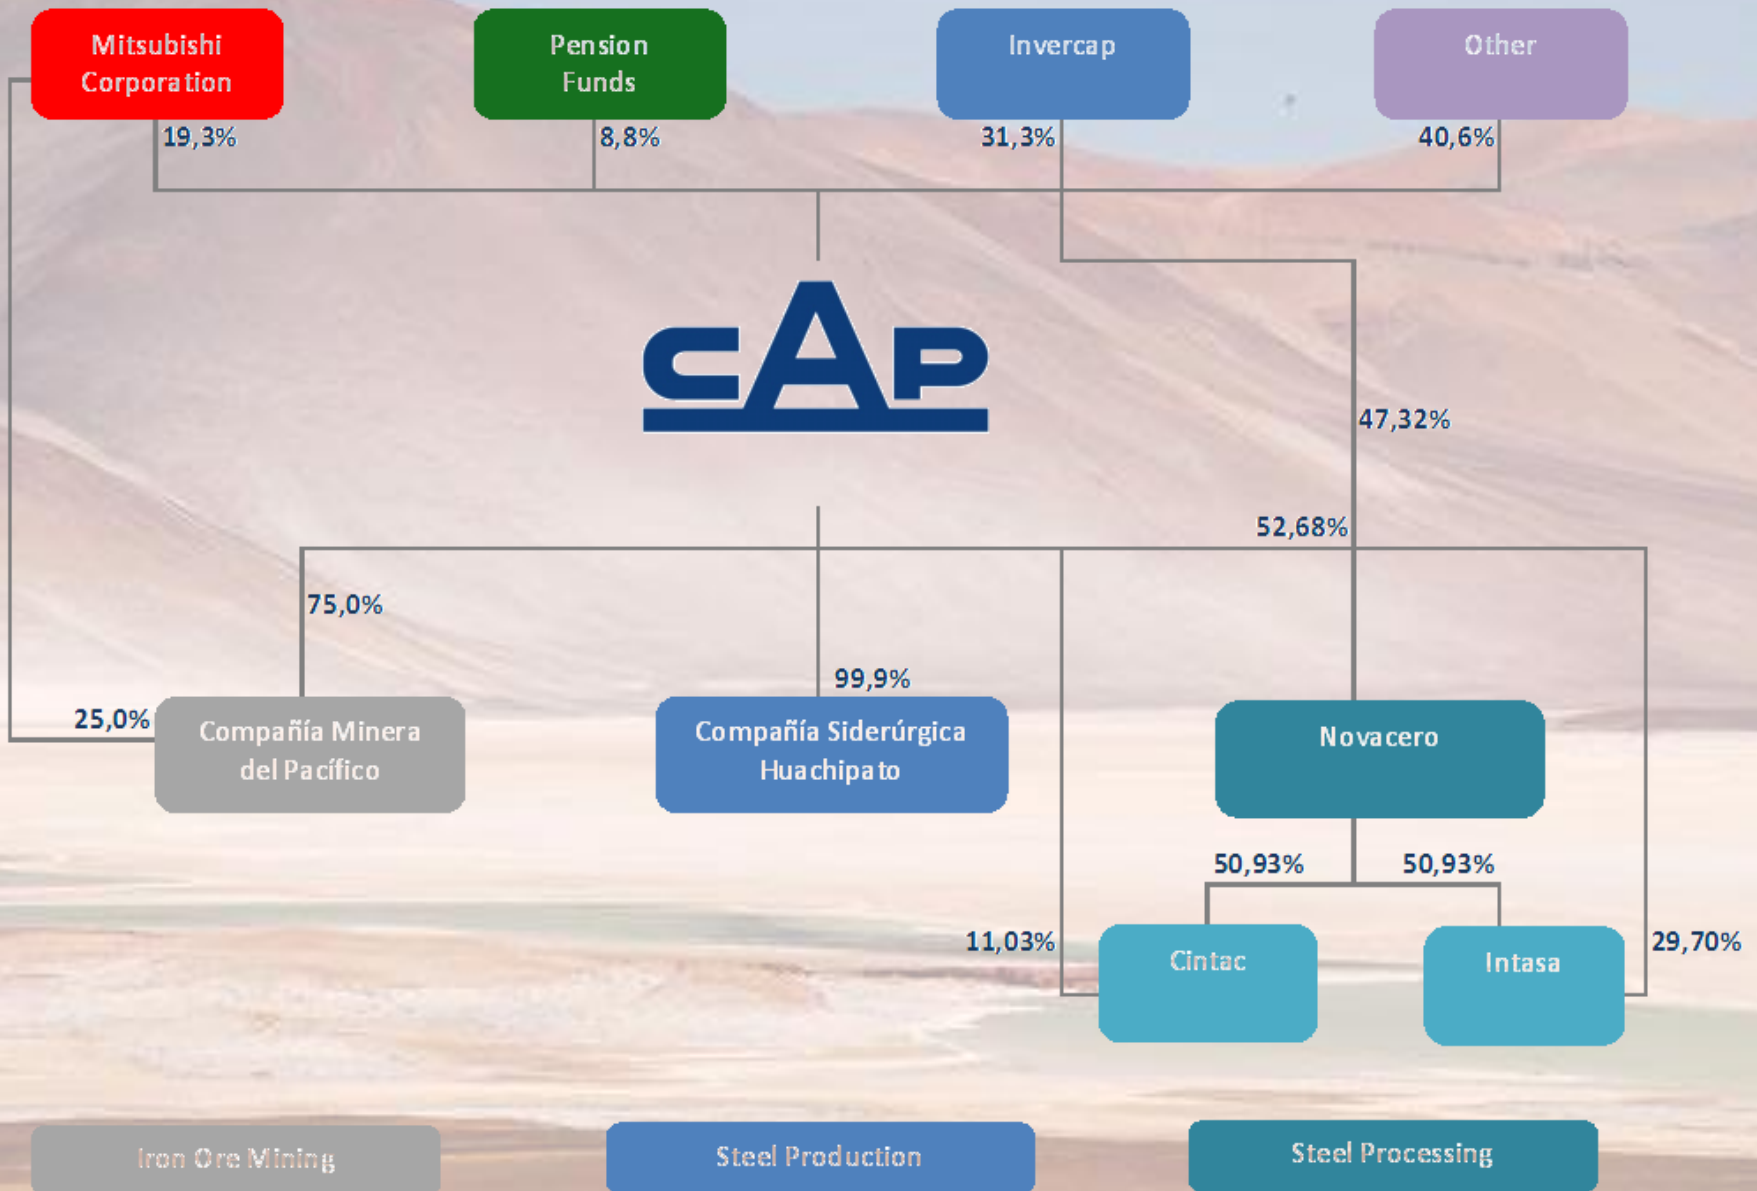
Mitsubishi Corporation

Pension Funds

Invercap

Other

19,3%

8,8%

31,3%

40,6%

CAP

47,32%

52,68%

75,0%

99,9%

25,0%

Compañía Minera del Pacífico

Compañía Siderúrgica Huachipato

Novacero

50,93%

50,93%

11,03%

Cintac

Intasa

29,70%

Iron Ore Mining

Steel Production

Steel Processing